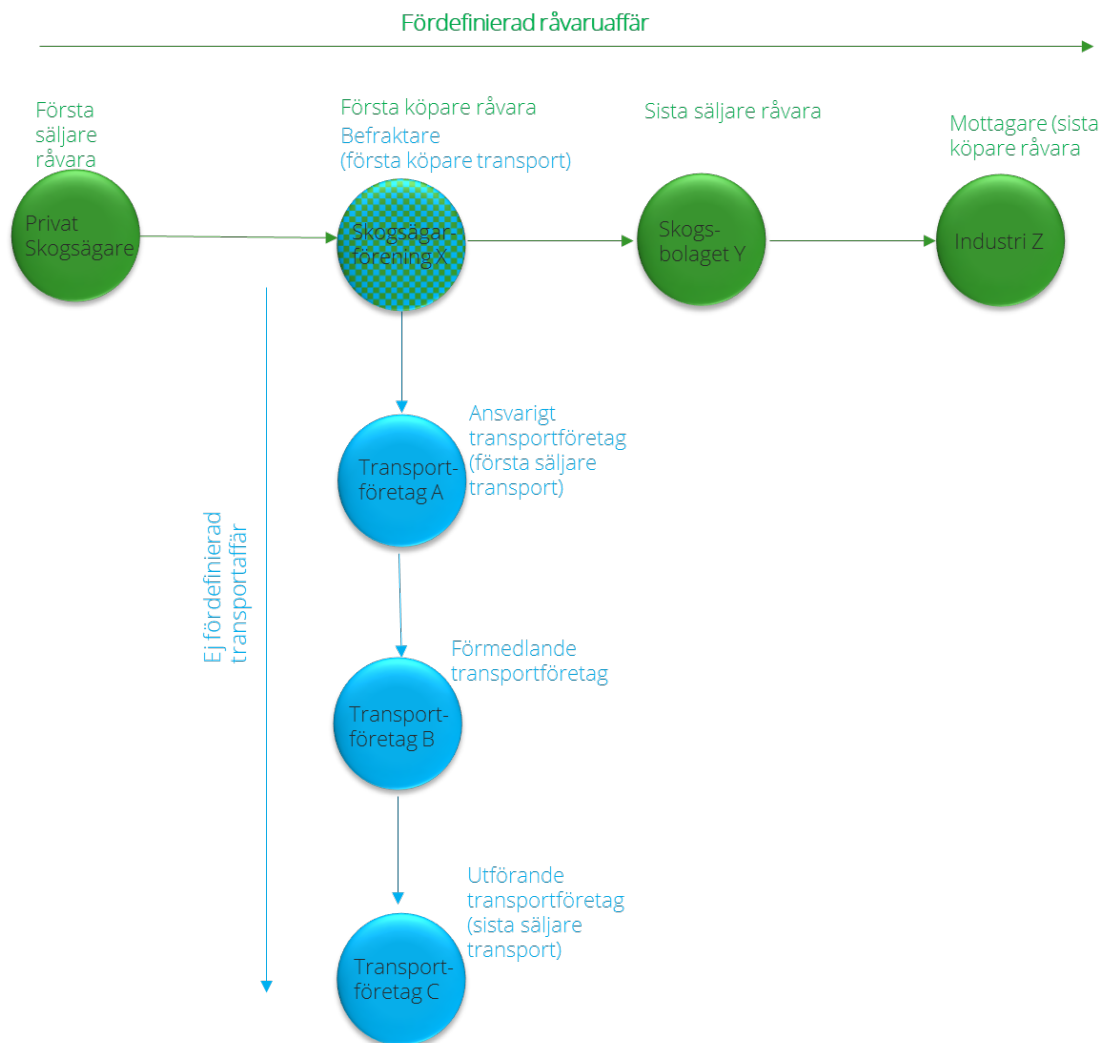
Fördefinierad råvaruaffär

Första säljare råvara

Privat Skogsägare

Första köpare råvara
Befraktare (första köpare transport)

Skogsägarförening X

Sista säljare råvara

Skogsbolaget Y

Mottagare (sista köpare råvara

Industri Z

Ej fördefinierad transportaffär

Transportföretag A

Ansvarigt transportföretag (första säljare transport)

Förmedlande transportföretag

Transportföretag B

Utförande transportföretag (sista säljare transport)

Transportföretag C